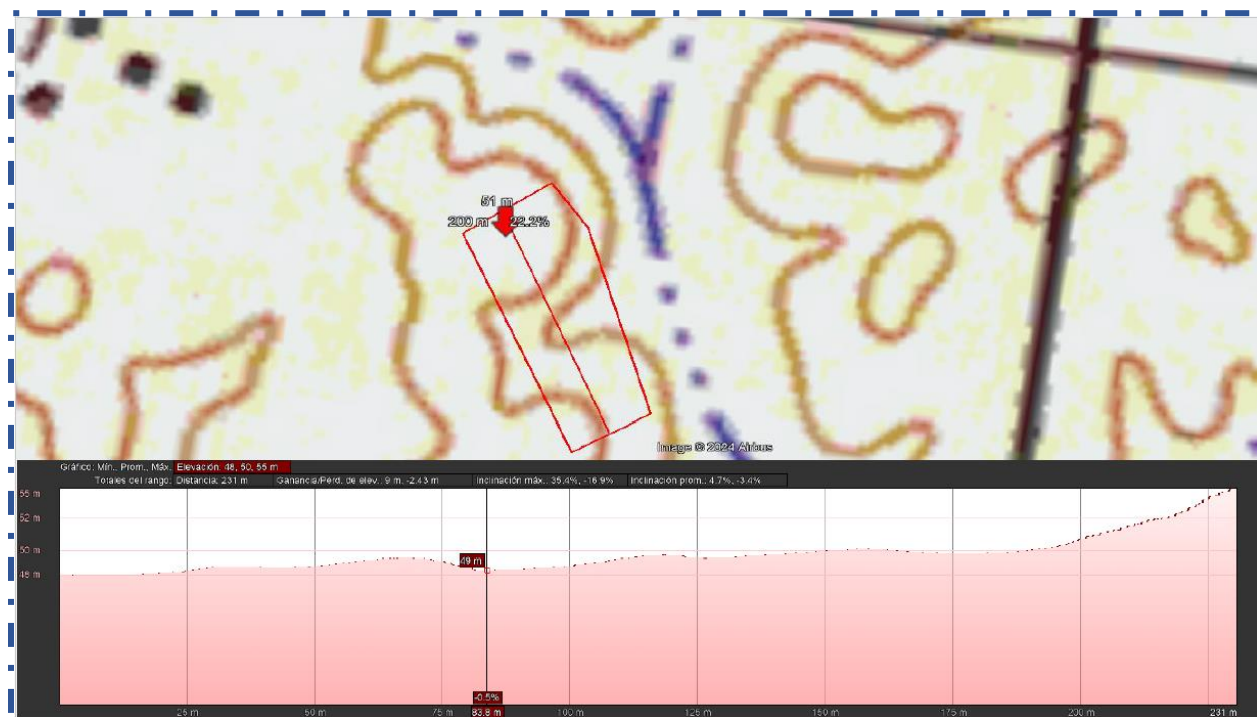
51 m
200 m 22.2%
Image © 2024 Airbus

Gráfico: Mín., Prom., Máx.: Elevación: 48, 50, 55 m
Totales del rango: Distancia: 231 m | Ganancia/Pérd. de elev.: 9 m, -2.43 m | Inclinación máx.: 35.4%, -16.9% | Inclinación prom.: 4.7%, -3.4%

55 m
52 m
50 m
48 m

49 m

-0.5%

25 m
50 m
75 m
83.8 m
100 m
125 m
150 m
175 m
200 m
231 m